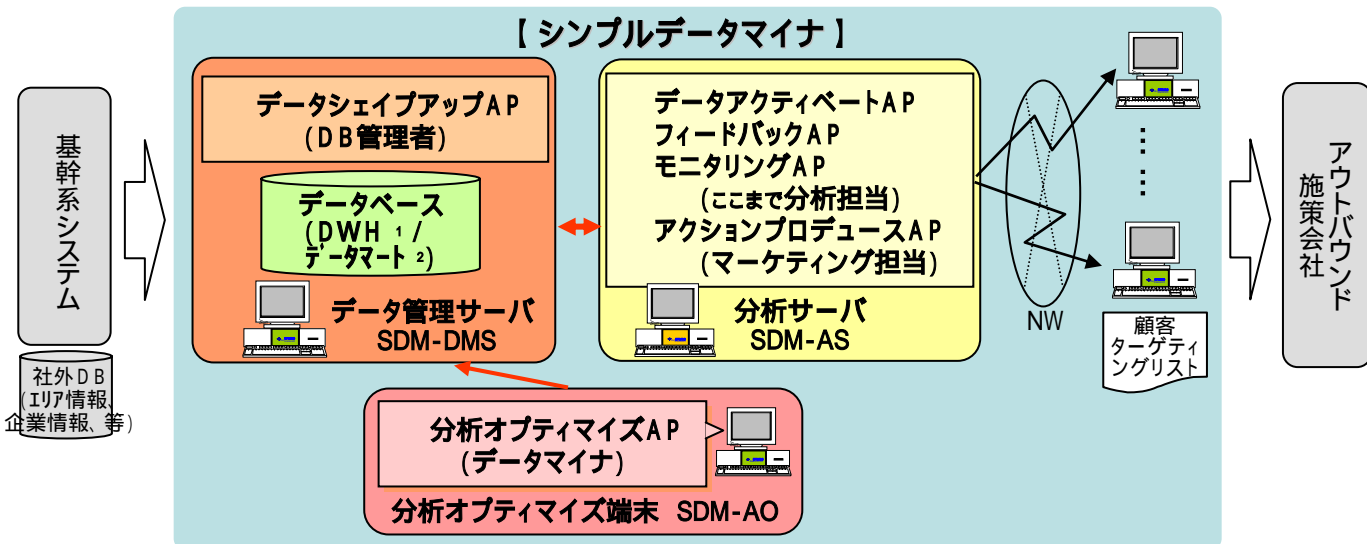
【シンプルデータマイナ】

基幹系システム

社外DB
(エリア情報、企業情報、等)

データシェイプアップAP
(DB管理者)

データベース
(DWH $^1$ / データマート $^2$)

データ管理サーバ
SDM-DMS

データアクティベートAP
フィードバックAP
モニタリングAP
(ここまで分析担当)
アクションプロデュースAP
(マーケティング担当)

分析サーバ
SDM-AS

分析オプティマイズAP
(データマイナ)

分析オプティマイズ端末 SDM-AO

NW

顧客ターゲティングリスト

アウトバウンド施策会社